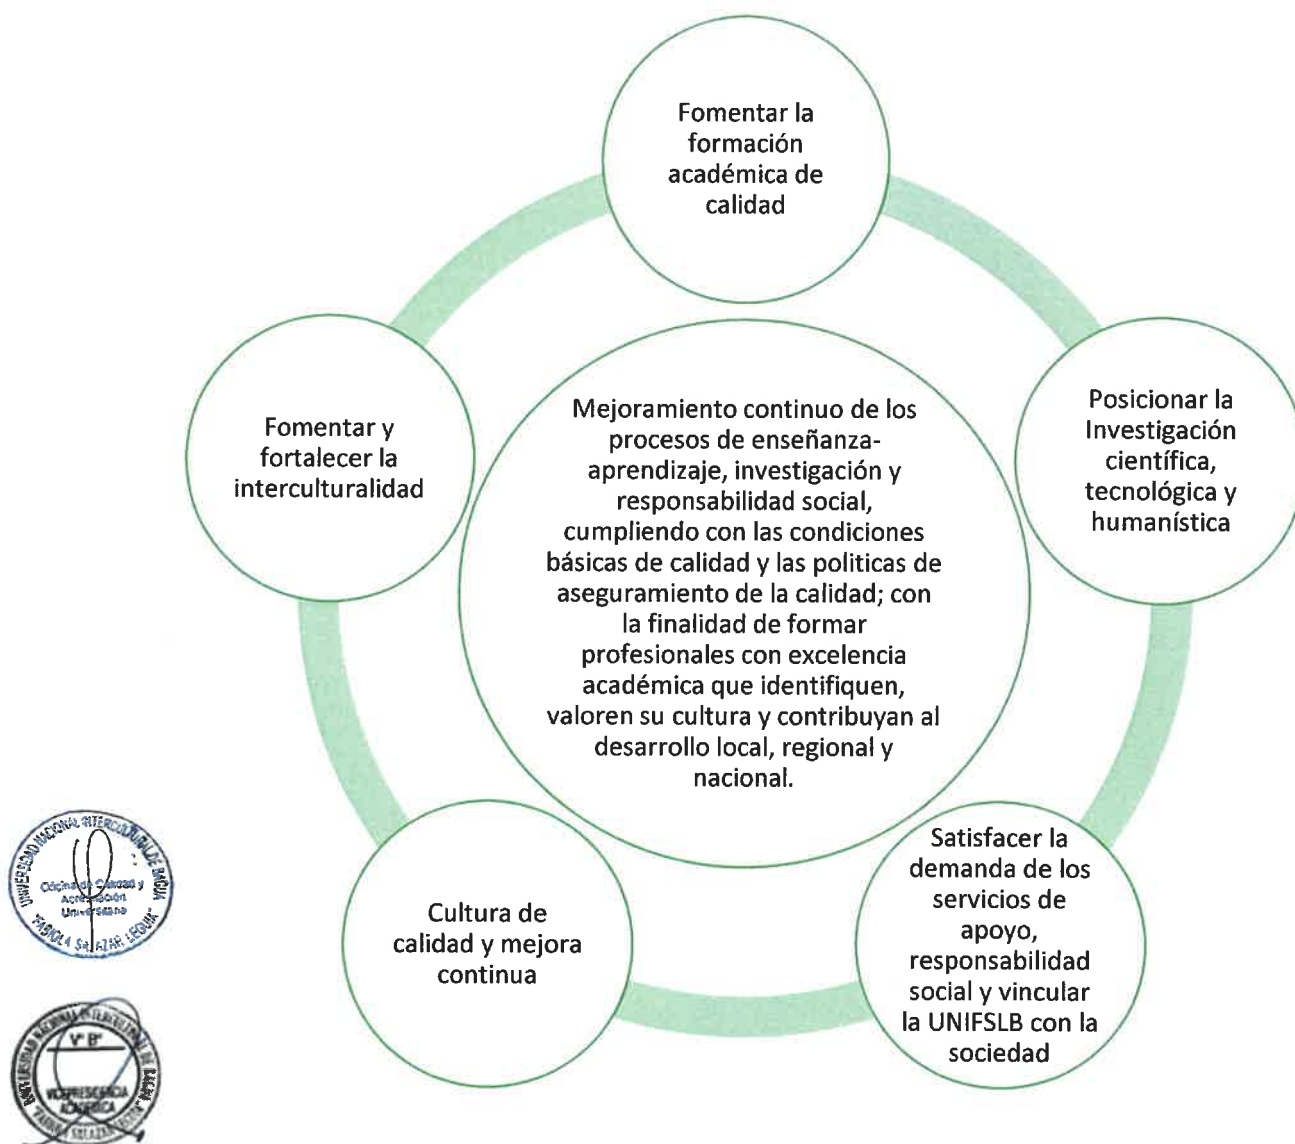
Fomentar la formación académica de calidad

Fomentar y fortalecer la interculturalidad

Mejoramiento continuo de los procesos de enseñanza-aprendizaje, investigación y responsabilidad social, cumpliendo con las condiciones básicas de calidad y las politicas de aseguramiento de la calidad; con la finalidad de formar profesionales con excelencia académica que identifiquen, valoren su cultura y contribuyan al desarrollo local, regional y nacional.

Posicionar la Investigación científica, tecnológica y humanística

Cultura de calidad y mejora continua

Satisfacer la demanda de los servicios de apoyo, responsabilidad social y vincular la UNIFSLB con la sociedad

UNIVERSIDAD NACIONAL INTERCULTURAL DE BAGUA "FABIOLA SALAZAR LEGUIA" Oficina de Calidad y Acreditación Universitaria

UNIVERSIDAD NACIONAL INTERCULTURAL DE BAGUA V° B° VICEPRESIDENCIA ACADÉMICA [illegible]